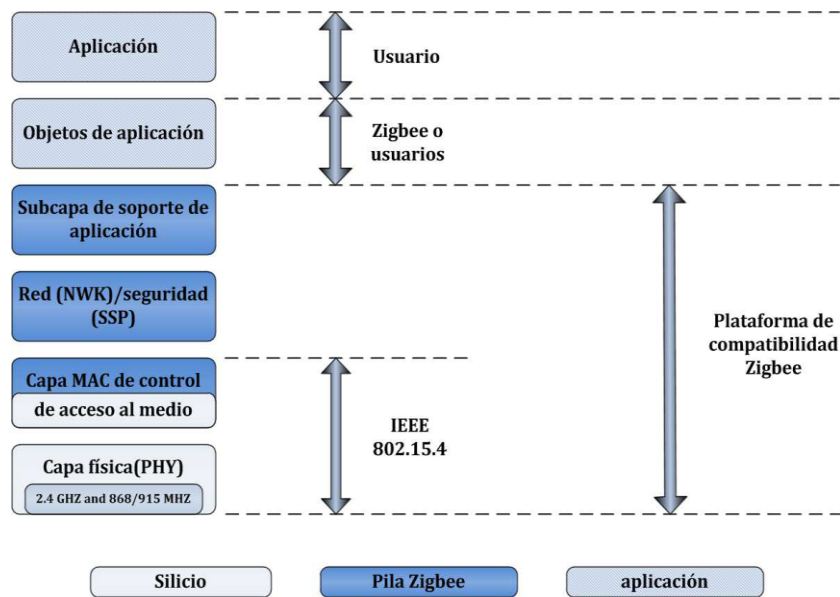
Aplicación

Usuario

Objetos de aplicación

Zigbee o usuarios

Subcapa de soporte de aplicación

Red (NWK)/seguridad (SSP)

Plataforma de compatibilidad Zigbee

Capa MAC de control de acceso al medio

IEEE 802.15.4

Capa física(PHY)

2.4 GHZ and 868/915 MHZ

Silicio

Pila Zigbee

aplicación